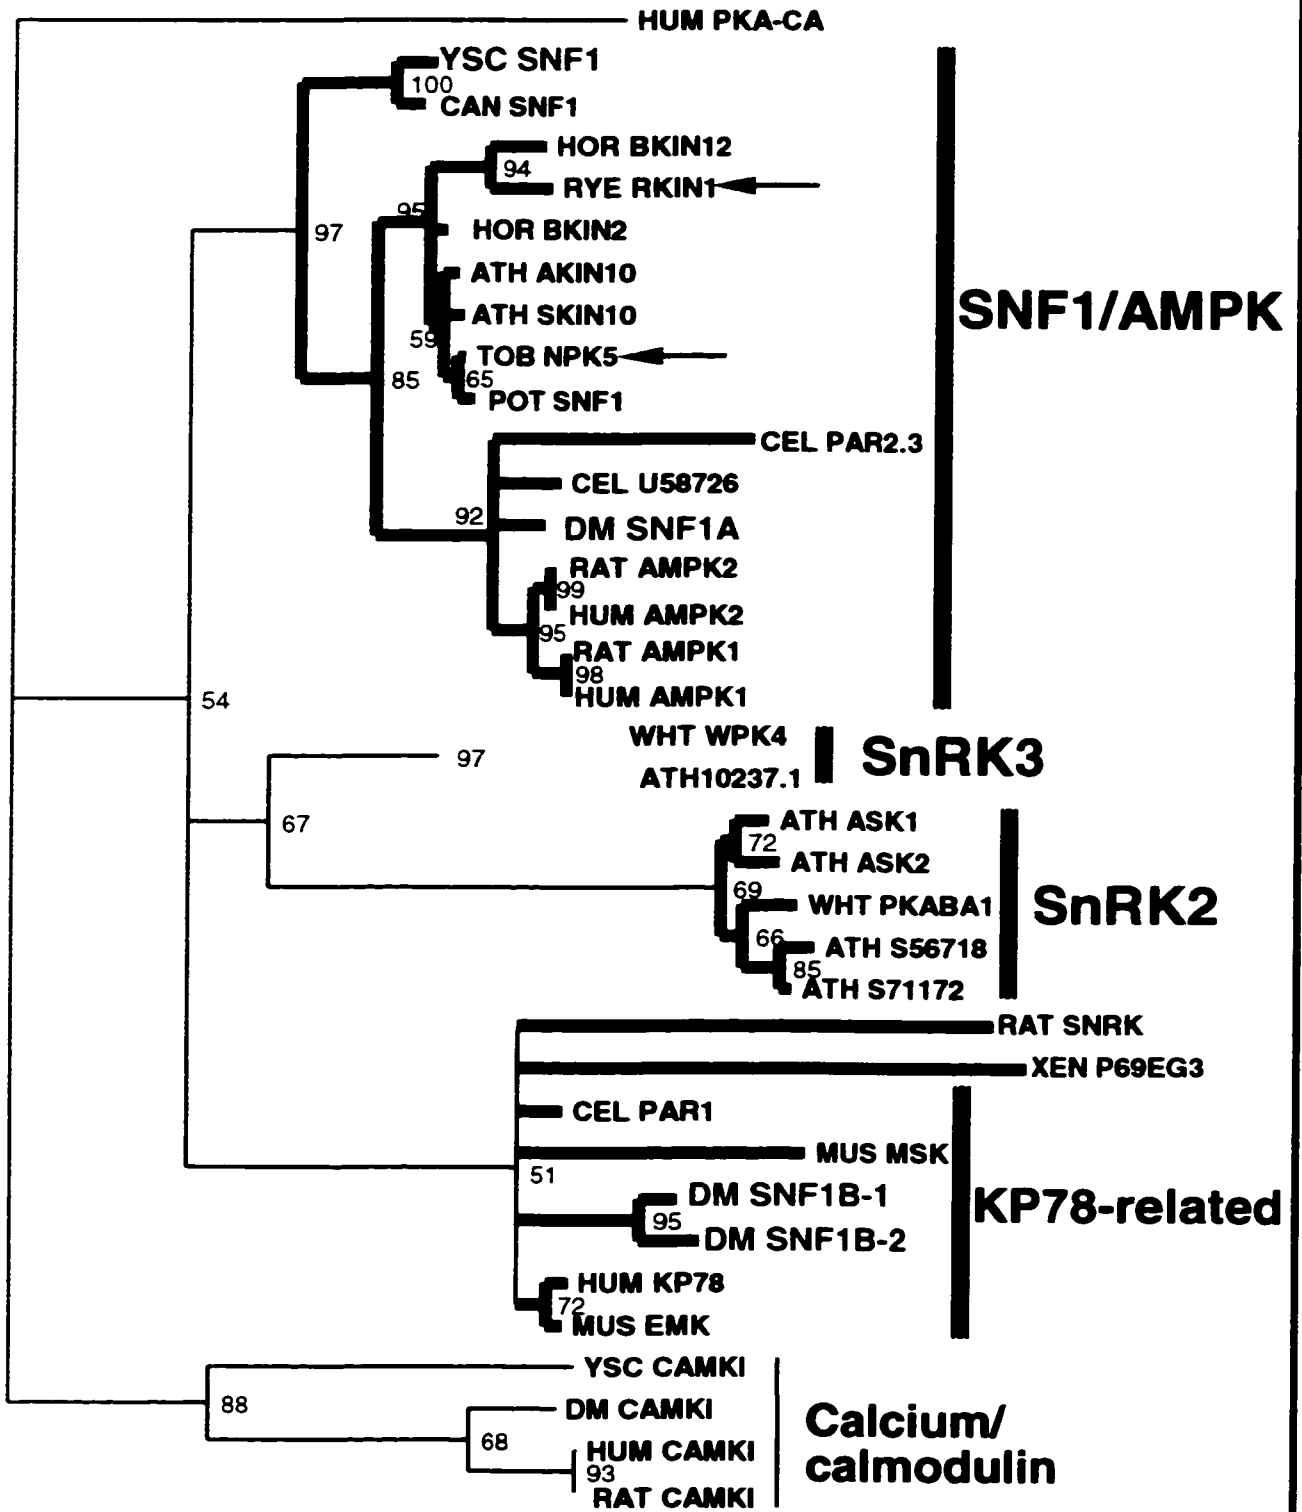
HUM PKA-CA
YSC SNF1
100
CAN SNF1
HOR BKIN12
94
RYE RKIN1
95
97
HOR BKIN2
ATH AKIN10
ATH SKIN10
59
TOB NPK5
65
85
POT SNF1
CEL PAR2.3
CEL U58726
92
DM SNF1A
RAT AMPK2
99
HUM AMPK2
95
RAT AMPK1
98
HUM AMPK1
SNF1/AMPK
54
97
WHT WPK4
ATH10237.1
SnRK3
67
ATH ASK1
72
ATH ASK2
69
WHT PKABA1
66
ATH S56718
85
ATH S71172
SnRK2
RAT SNRK
XEN P69EG3
CEL PAR1
MUS MSK
51
DM SNF1B-1
95
DM SNF1B-2
KP78-related
HUM KP78
72
MUS EMK
YSC CAMKI
88
DM CAMKI
68
HUM CAMKI
93
RAT CAMKI
Calcium/ calmodulin